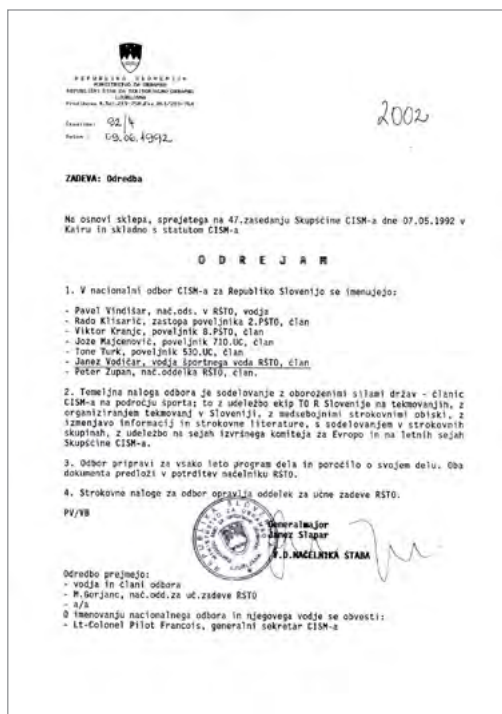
REPUBLIKA SLOVENIJA
MINISTRSTVO ZA OBRAMBO
REPUBLIŠKI ŠTAB ZA TERITORIALNO OBRAMBO
LJUBLJANA
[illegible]

Številka: 92/4
Datum: 09.06.1992

2002

ZADEVA: Odredba

Na osnovi sklepa, sprejetega na 47.zasedanju Skupščine CISM-a dne 07.05.1992 v Kairu in skladno s statutom CISM-a

O D R E J A M

1. V nacionalni odbor CISM-a za Republiko Slovenijo se imenujejo:

- Pavel Vindišar, nač.ods. v RSTO, vodja
- Rado Klisarić, zastopa poveljnika 2.PSTO, član
- Viktor Kranjc, poveljnik 8.PSTO, član
- Jože Majcenovič, poveljnik 710.UC, član
- Tone Turk, poveljnik 530.UC, član
- Janez Vodičar, vodja športnega voda RSTO, član
- Peter Zupan, nač.oddelka RSTO, član.

2. Temeljna naloga odbora je sodelovanje z oboroženimi silami držav - članic CISM-a na področju športa; to z udeležbo ekip TO R Slovenije na tekmovanjih, z organiziranjem tekmovanj v Sloveniji, z medsebojnimi strokovnimi obiski, z izmenjavo informacij in strokovne literature, s sodelovanjem v strokovnih skupinah, z udeležbo na sejah izvršnega komiteja za Evropo in na letnih sejah Skupščine CISM-a.

3. Odbor pripravi za vsako leto program dela in poročilo o svojem delu. Oba dokumenta predloži v potrditev načelniku RSTO.

4. Strokovne naloge za odbor opravlja oddelek za učne zadeve RSTO.

PV/VB

Generalmajor
Janez Slapar
V.D.NAČELNIKA ŠTABA

Odredbo prejmejo:
- vodja in člani odbora
- M.Gorjanc, nač.odd.za uč.zadeve RSTO
- a/a
O imenovanju nacionalnega odbora in njegovega vodje se obvesti:
- Lt-Colonel Pilot Francois, generalni sekretar CISM-a